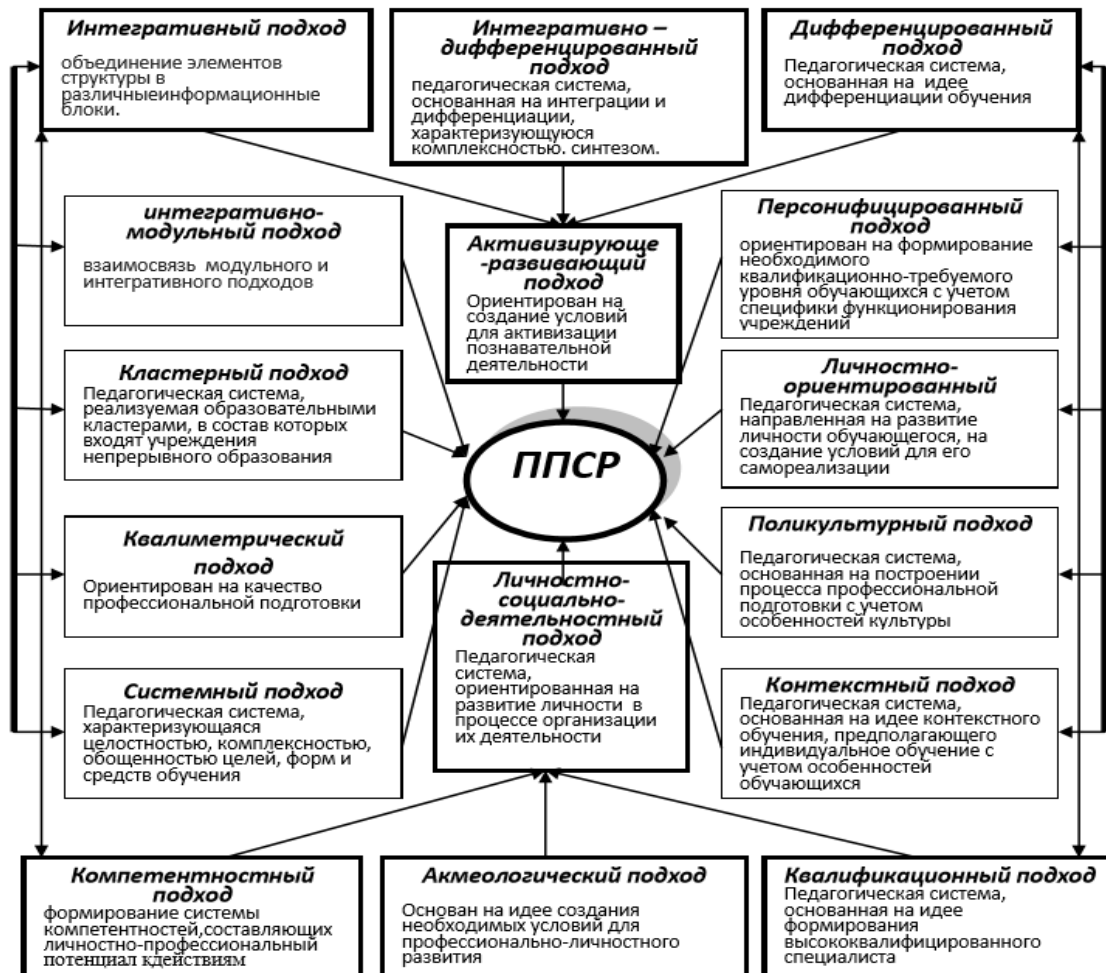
**Интегративный подход**
объединение элементов структуры в различныеинформационные блоки.

**Интегративно – дифференцированный подход**
педагогическая система, основанная на интеграции и дифференциации, характеризующуюся комплексностью. синтезом.

**Дифференцированный подход**
Педагогическая система, основанная на идее дифференциации обучения

**интегративно-модульный подход**
взаимосвязь модульного и интегративного подходов

**Активизирующе -развивающий подход**
Ориентирован на создание условий для активизации познавательной деятельности

**Персонифицированный подход**
ориентирован на формирование необходимого квалификационно-требуемого уровня обучающихся с учетом специфики функционирования учреждений

**Кластерный подход**
Педагогическая система, реализуемая образовательными кластерами, в состав которых входят учреждения непрерывного образования

**ППСР**

**Личностно-ориентированный**
Педагогическая система, направленная на развитие личности обучающегося, на создание условий для его самореализации

**Квалиметрический подход**
Ориентирован на качество профессиональной подготовки

**Личностно-социально-деятельностный подход**
Педагогическая система, ориентированная на развитие личности в процессе организации их деятельности

**Поликультурный подход**
Педагогическая система, основанная на построении процесса профессиональной подготовки с учетом особенностей культуры

**Системный подход**
Педагогическая система, характеризующаяся целостностью, комплексностью, обощенностью целей, форм и средств обучения

**Контекстный подход**
Педагогическая система, основанная на идее контекстного обучения, предполагающего индивидуальное обучение с учетом особенностей обучающихся

**Компетентностный подход**
формирование системы компетентностей,составляющих личностно-профессиональный потенциал кдействиям

**Акмеологический подход**
Основан на идее создания необходимых условий для профессионально-личностного развития

**Квалификационный подход**
Педагогическая система, основанная на идее формирования высококвалифицированного специалиста